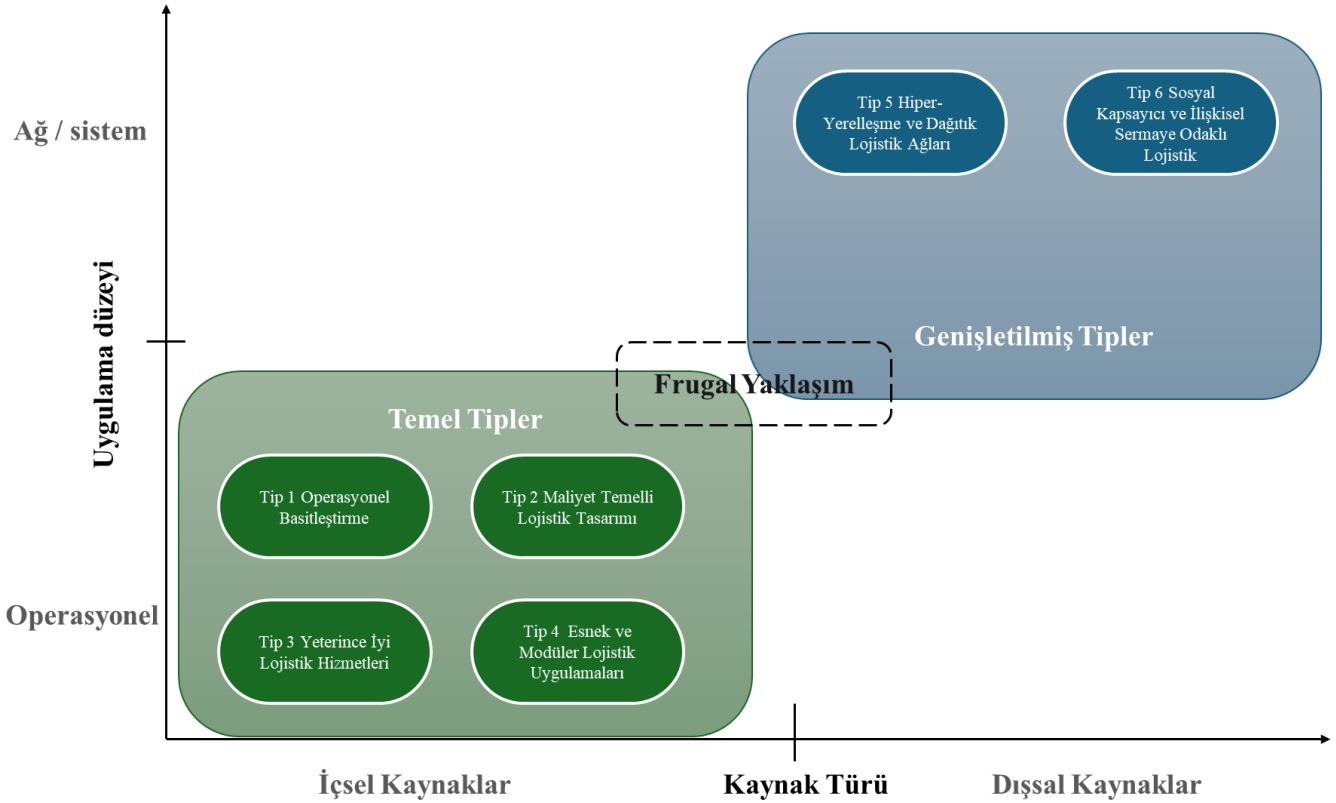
Ağ / sistem

Uygulama düzeyi

Operasyonel

Tip 5 Hiper-Yerelleşme ve Dağıtık Lojistik Ağları

Tip 6 Sosyal Kapsayıcı ve İlişkisel Sermaye Odaklı Lojistik

Genişletilmiş Tipler

Frugal Yaklaşım

Temel Tipler

Tip 1 Operasyonel Basitleştirme

Tip 2 Maliyet Temelli Lojistik Tasarımı

Tip 3 Yeterince İyi Lojistik Hizmetleri

Tip 4 Esnek ve Modüler Lojistik Uygulamaları

İçsel Kaynaklar

Kaynak Türü

Dışsal Kaynaklar